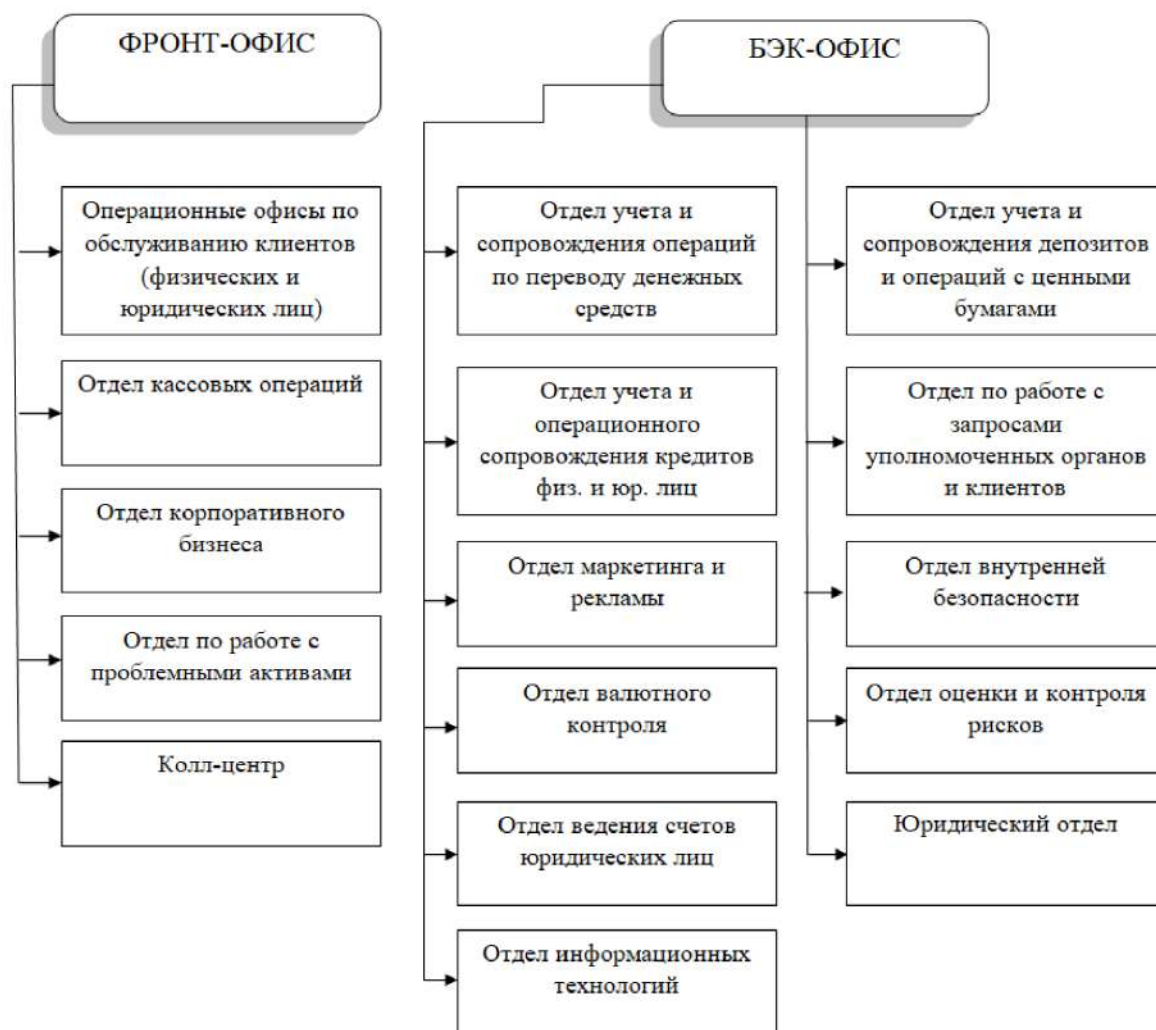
ФРОНТ-ОФИС

Операционные офисы по обслуживанию клиентов (физических и юридических лиц)

Отдел кассовых операций

Отдел корпоративного бизнеса

Отдел по работе с проблемными активами

Колл-центр

БЭК-ОФИС

Отдел учета и сопровождения операций по переводу денежных средств

Отдел учета и операционного сопровождения кредитов физ. и юр. лиц

Отдел маркетинга и рекламы

Отдел валютного контроля

Отдел ведения счетов юридических лиц

Отдел информационных технологий

Отдел учета и сопровождения депозитов и операций с ценными бумагами

Отдел по работе с запросами уполномоченных органов и клиентов

Отдел внутренней безопасности

Отдел оценки и контроля рисков

Юридический отдел